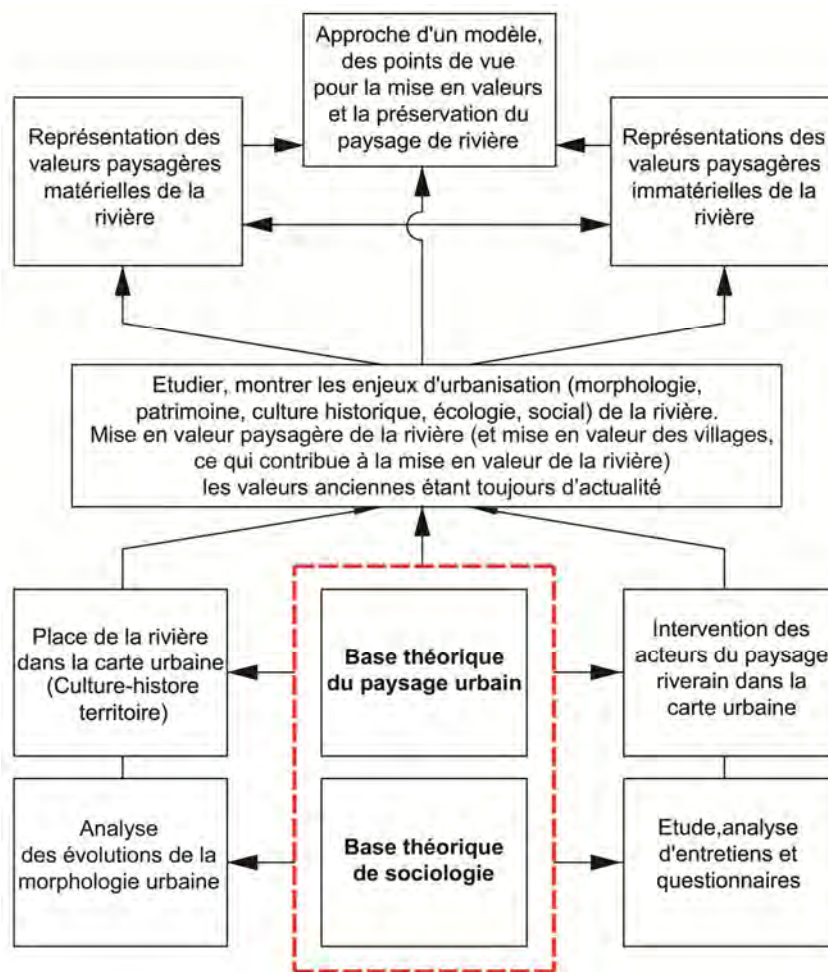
Approche d'un modèle, des points de vue pour la mise en valeurs et la préservation du paysage de rivière

Représentation des valeurs paysagères matérielles de la rivière

Représentations des valeurs paysagères immatérielles de la rivière

Etudier, montrer les enjeux d'urbanisation (morphologie, patrimoine, culture historique, écologie, social) de la rivière. Mise en valeur paysagère de la rivière (et mise en valeur des villages, ce qui contribue à la mise en valeur de la rivière) les valeurs anciennes étant toujours d'actualité

Place de la rivière dans la carte urbaine (Culture-histore territoire)

Base théorique du paysage urbain

Intervention des acteurs du paysage riverain dans la carte urbaine

Analyse des évolutions de la morphologie urbaine

Base théorique de sociologie

Etude,analyse d'entretiens et questionnaires